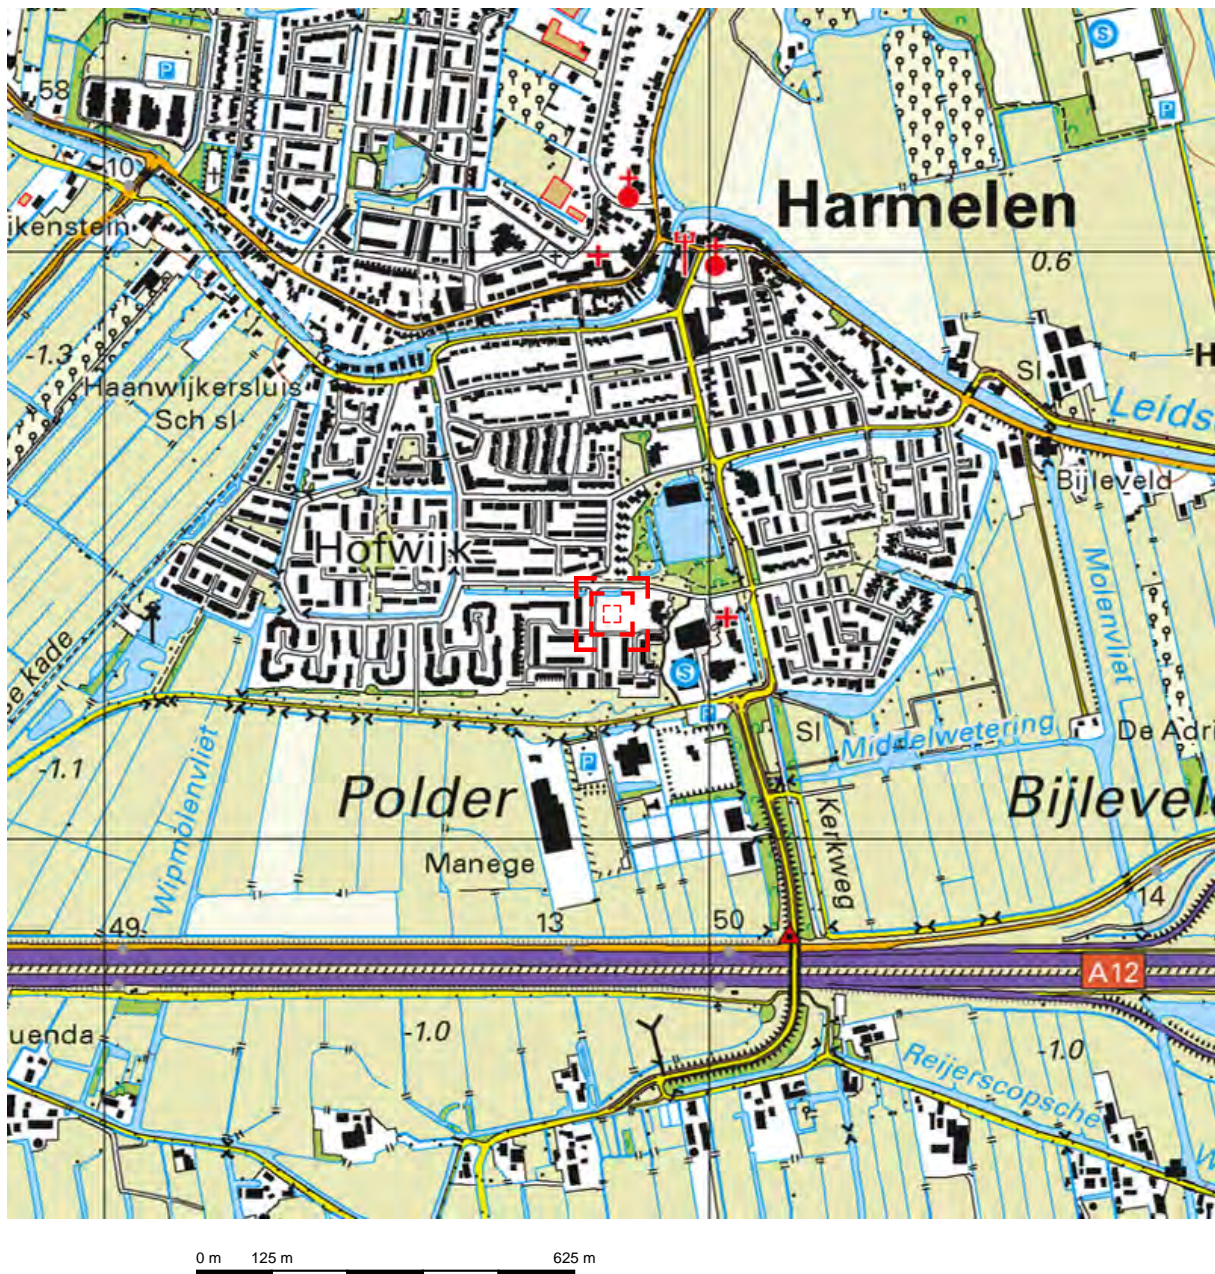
58
10
ikenstein
P
Harmelen
0.6
S
P
-1.3
Haanwijkersluis
Sch sl
Sl
H
Leids
Bijleveld
Hofwijk
Molenvliet
S
P
Sl
Middelwetering
De Adri
P
-1.1
Polder
Bijlevel
Wipmolenvliet
Kerkweg
Manege
49
13
50
14
A12
uenda
-1.0
-1.0
Reijerscopsche
W
kade

0 m 125 m 625 m